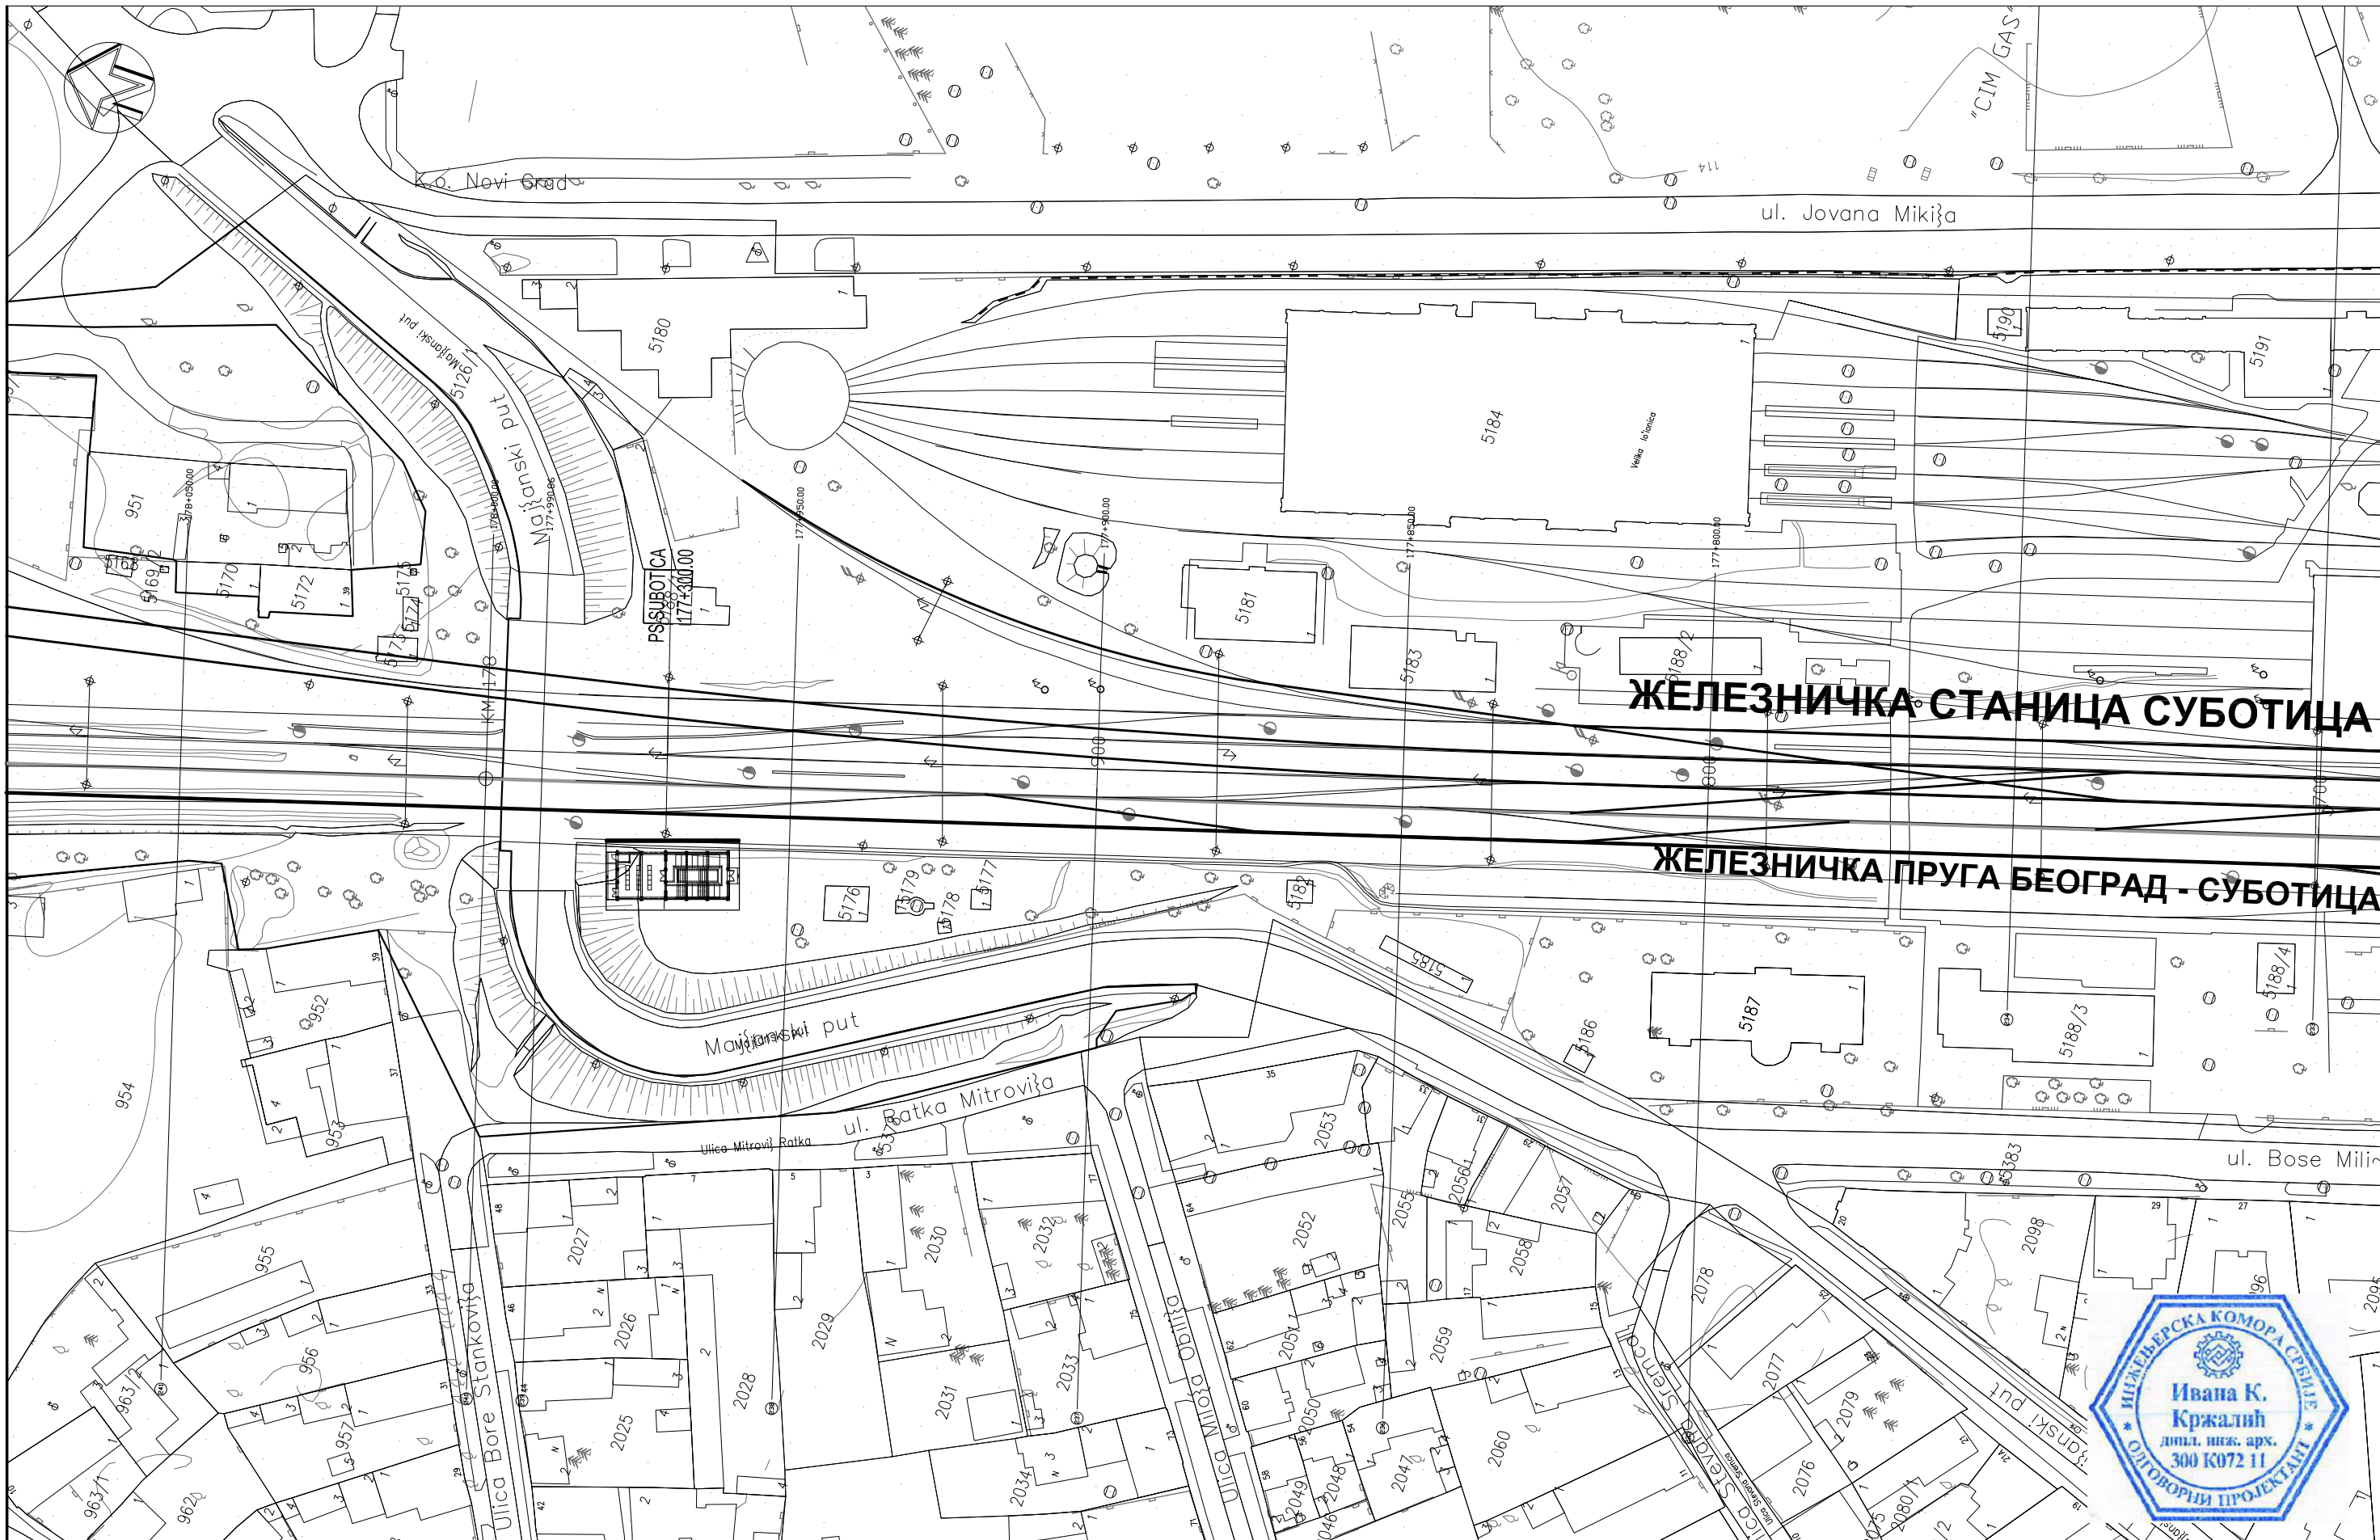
"CIM GAS"
K.o. Novi Grad
ul. Jovana Mikića
5180
5184
Velika ložionica
5190
5191
5126
Majšanski put
Majšanski put
951
5168
5169/2
5170
5172
5175
5174
5173
PS SUBOTICA
177+300.00
178+050.00
178+000.00
177+990.86
177+950.00
177+900.00
177+850.00
177+800.00
5181
5183
5188/2
KM 178
900
800
700
ЖЕЛЕЗНИЧКА СТАНИЦА СУБОТИЦА
ЖЕЛЕЗНИЧКА ПРУГА БЕОГРАД - СУБОТИЦА
5176
5179
5178
5177
5182
5185
5187
5188/3
5188/4
5186
952
953
954
Majšanski put
ul. Ratka Mitrovića
Ulica Mitrović Ratka
5383
ul. Bose Mili
955
956
957
963
963/1
962
2027
2026
2025
2028
2029
2030
2031
2032
2033
2034
2053
2052
2051
2050
2049
2048
2046
2047
2055
2056
2057
2058
2059
2060
2077
2078
2079
2076
2080
2098
2095
Ulica Bore Stankovića
Ulica Miloša Obilića
Ulica Stevana Sremca
Majšanski put
ИНЖЕЊЕРСКА КОМОРА СРБИЈЕ
Ивана К. Кржалић
дипл. инж. арх.
300 К072 11
ОДГОВОРНИ ПРОЈЕКТАНТ